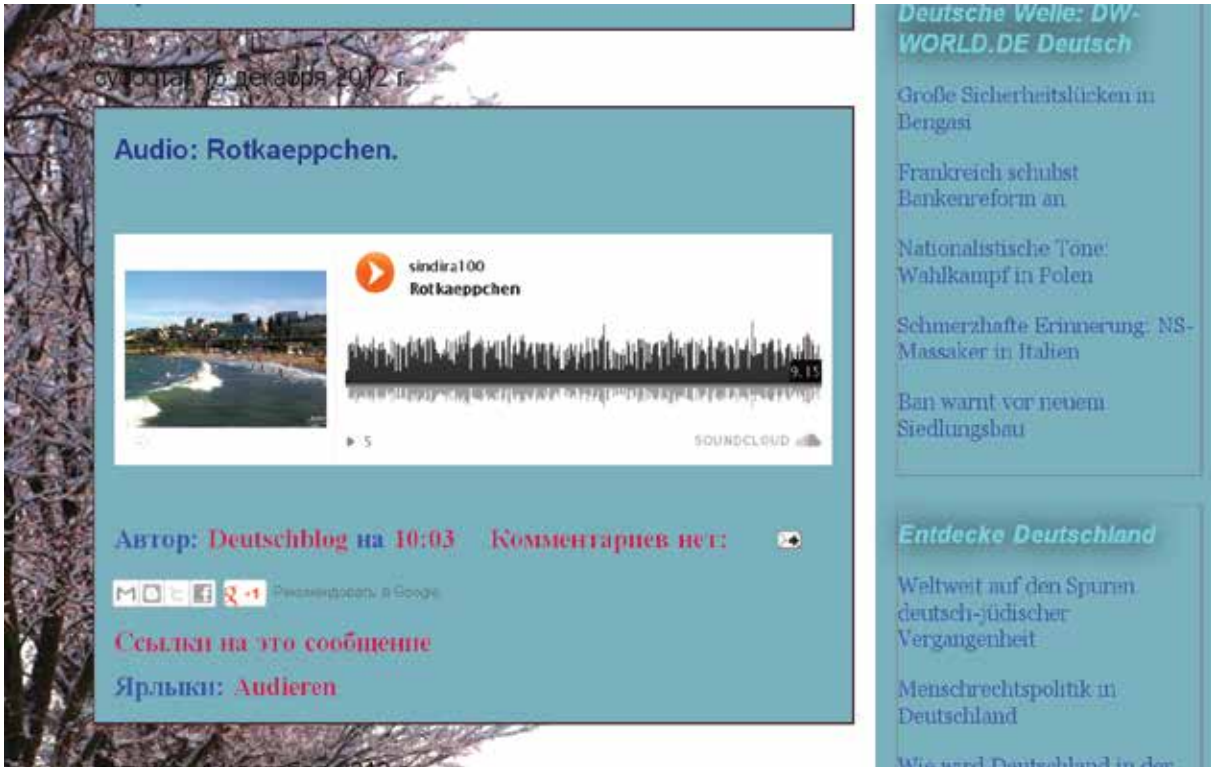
суббота, 15 декабря 2012 г.

Audio: Rotkaeppchen.

sindira100
Rotkaeppchen

9:15

▶ 5

SOUNDCLOUD

Автор: Deutschblog на 10:03 Комментариев нет:

+1 Рекомендовать в Google

Ссылки на это сообщение

Ярлыки: Audieren

Deutsche Welle: DW-WORLD.DE Deutsch

Große Sicherheitslücken in Bengasi

Frankreich schubst Bankenreform an

Nationalistische Töne: Wahlkampf in Polen

Schmerzhafte Erinnerung: NS-Massaker in Italien

Ban warnt vor neuem Siedlungsbau

Entdecke Deutschland

Weltweit auf den Spuren deutsch-jüdischer Vergangenheit

Menschrechtspolitik in Deutschland

Wie wird Deutschland in der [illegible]